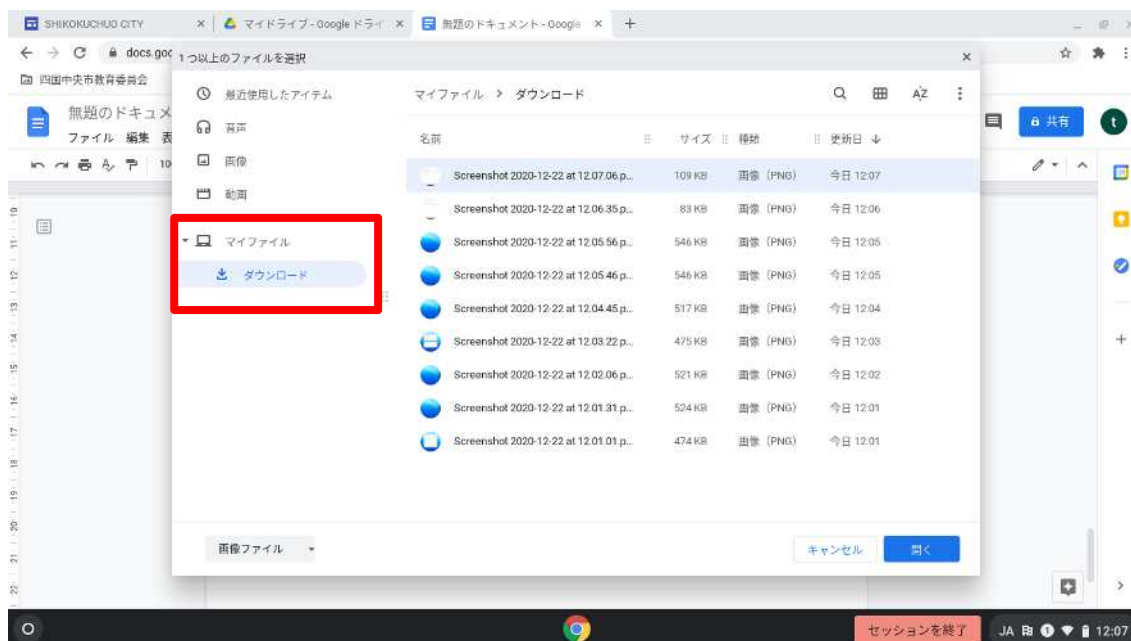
SHIKOKUCHUO CITY
マイドライブ - Google ドライ
無題のドキュメント - Google
+

docs.goo
四国中央市教育委員会
無題のドキュメ
ファイル 編集 表

1つ以上のファイルを選択

最近使用したアイテム
音声
画像
動画
マイファイル
ダウンロード

マイファイル > ダウンロード

| 名前 | サイズ | 種類 | 更新日 |
|---|---|---|---|
| Screenshot 2020-12-22 at 12.07.06.p... | 109 KB | 画像 (PNG) | 今日 12:07 |
| Screenshot 2020-12-22 at 12.06.35.p... | 83 KB | 画像 (PNG) | 今日 12:06 |
| Screenshot 2020-12-22 at 12.05.56.p... | 546 KB | 画像 (PNG) | 今日 12:05 |
| Screenshot 2020-12-22 at 12.05.46.p... | 546 KB | 画像 (PNG) | 今日 12:05 |
| Screenshot 2020-12-22 at 12.04.45.p... | 517 KB | 画像 (PNG) | 今日 12:04 |
| Screenshot 2020-12-22 at 12.03.22.p... | 475 KB | 画像 (PNG) | 今日 12:03 |
| Screenshot 2020-12-22 at 12.02.06.p... | 521 KB | 画像 (PNG) | 今日 12:02 |
| Screenshot 2020-12-22 at 12.01.31.p... | 524 KB | 画像 (PNG) | 今日 12:01 |
| Screenshot 2020-12-22 at 12.01.01.p... | 474 KB | 画像 (PNG) | 今日 12:01 |

画像ファイル
キャンセル
開く

共有
t

セッションを終了
JA 12:07